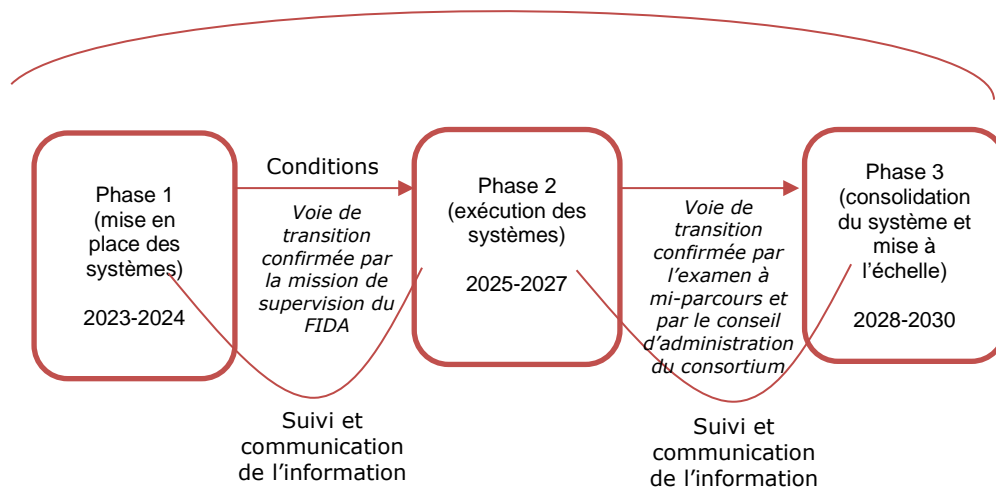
Phase 1 (mise en place des systèmes)

2023-2024

Conditions

Voie de transition confirmée par la mission de supervision du FIDA

Phase 2 (exécution des systèmes)

2025-2027

Voie de transition confirmée par l'examen à mi-parcours et par le conseil d'administration du consortium

Phase 3 (consolidation du système et mise à l'échelle)

2028-2030

Suivi et communication de l'information

Suivi et communication de l'information